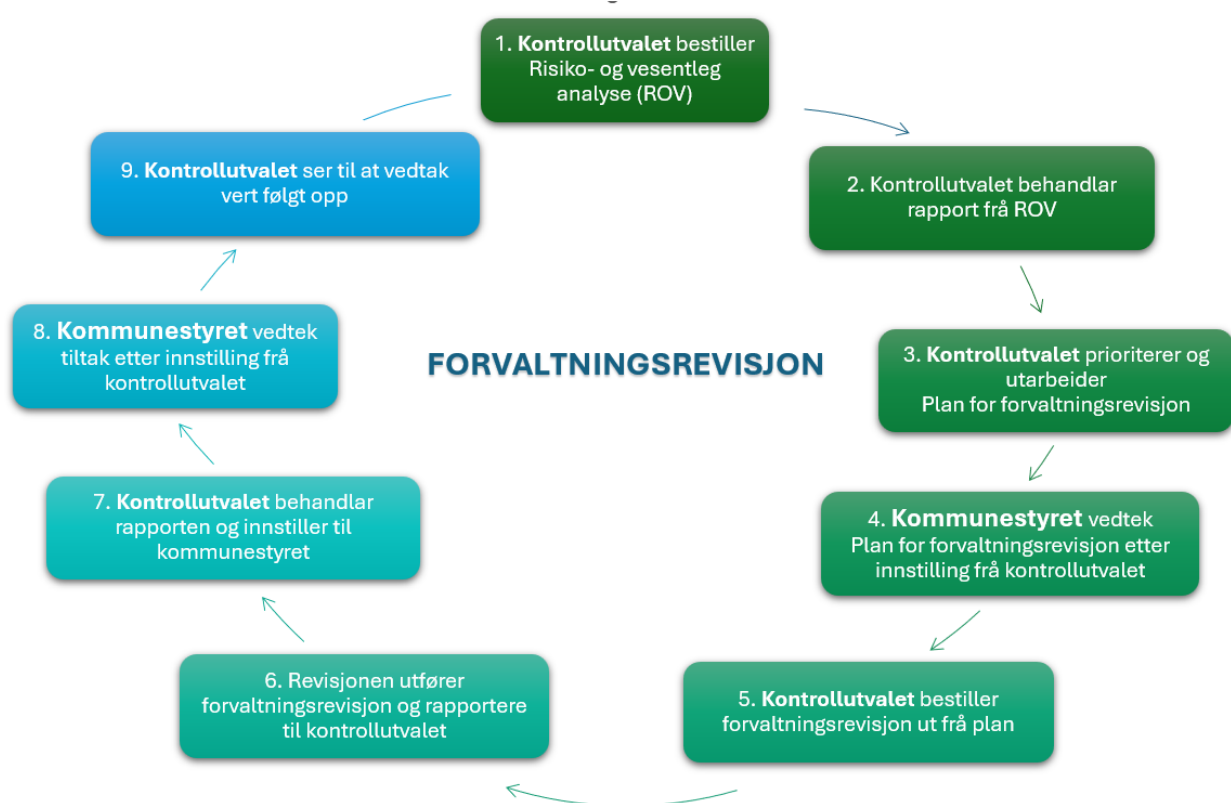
1. Kontrollutvalet bestiller Risiko- og vesentleg analyse (ROV)

2. Kontrollutvalet behandlar rapport frå ROV

3. Kontrollutvalet prioriterer og utarbeider Plan for forvaltningsrevisjon

4. Kommunestyret vedtek Plan for forvaltningsrevisjon etter innstilling frå kontrollutvalet

5. Kontrollutvalet bestiller forvaltningsrevisjon ut frå plan

6. Revisjonen utfører forvaltningsrevisjon og rapportere til kontrollutvalet

7. Kontrollutvalet behandlar rapporten og innstiller til kommunestyret

8. Kommunestyret vedtek tiltak etter innstilling frå kontrollutvalet

9. Kontrollutvalet ser til at vedtak vert følgt opp

FORVALTNINGSREVISJON